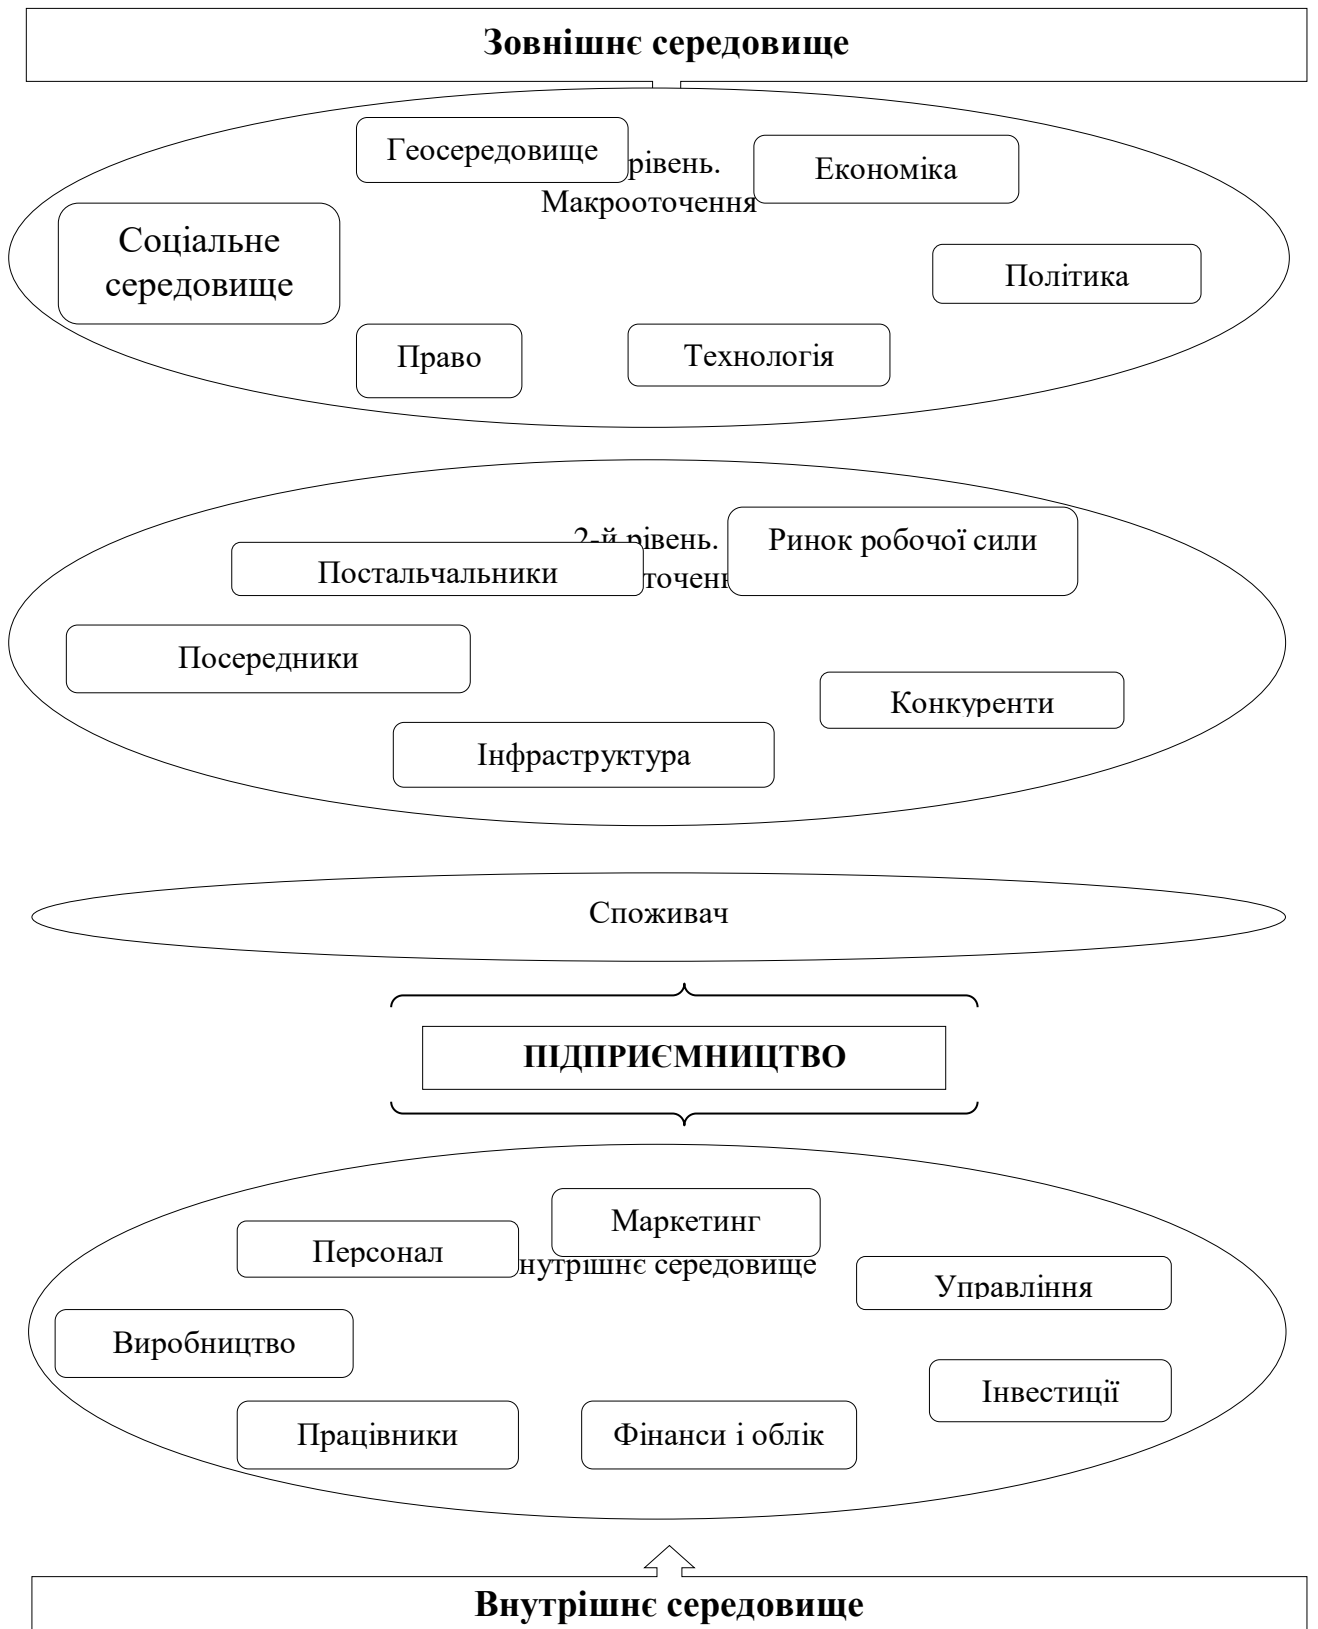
Зовнішнє середовище

Геосередовище

рівень. Макрооточення

Економіка

Соціальне середовище

Політика

Право

Технологія

2-й рівень. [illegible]оточен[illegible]

Ринок робочої сили

Постальчальники

Посередники

Конкуренти

Інфраструктура

Споживач

ПІДПРИЄМНИЦТВО

Маркетинг

Персонал

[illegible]нутрішнє середовище

Управління

Виробництво

Інвестиції

Працівники

Фінанси і облік

Внутрішнє середовище